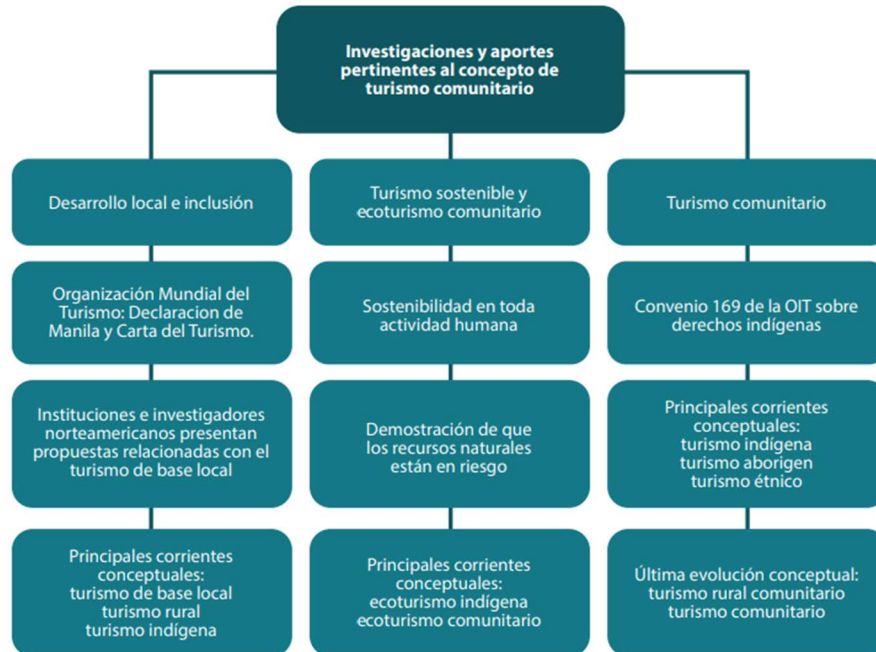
Investigaciones y aportes pertinentes al concepto de turismo comunitario

Desarrollo local e inclusión

Organización Mundial del Turismo: Declaracion de Manila y Carta del Turismo.

Instituciones e investigadores norteamericanos presentan propuestas relacionadas con el turismo de base local

Principales corrientes conceptuales:
turismo de base local
turismo rural
turismo indígena

Turismo sostenible y ecoturismo comunitario

Sostenibilidad en toda actividad humana

Demostración de que los recursos naturales están en riesgo

Principales corrientes conceptuales:
ecoturismo indígena
ecoturismo comunitario

Turismo comunitario

Convenio 169 de la OIT sobre derechos indígenas

Principales corrientes conceptuales:
turismo indígena
turismo aborigen
turismo étnico

Última evolución conceptual:
turismo rural comunitario
turismo comunitario